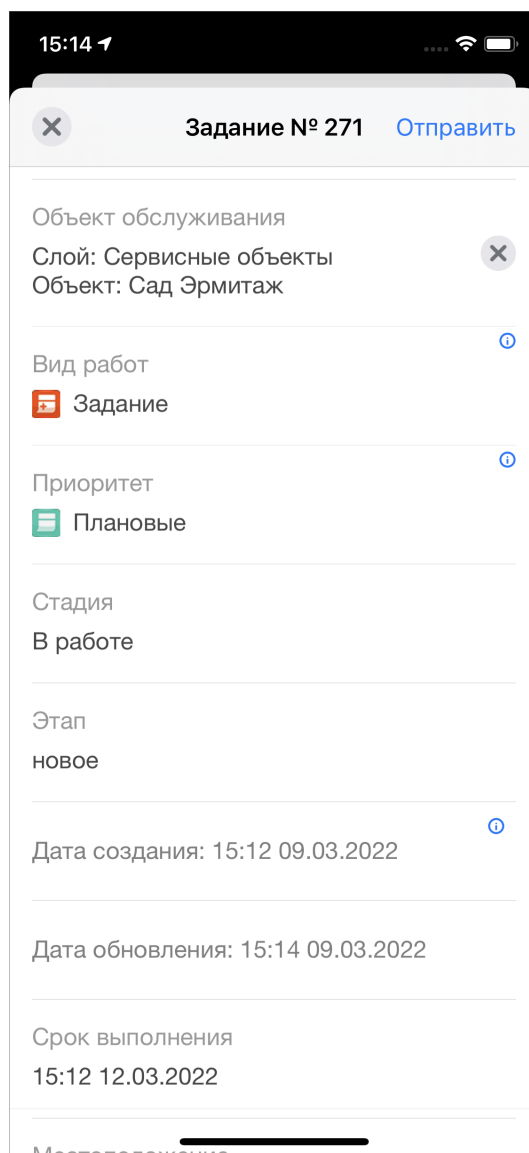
15:14

Задание № 271 Отправить

Объект обслуживания
Слой: Сервисные объекты
Объект: Сад Эрмитаж

Вид работ
Задание

Приоритет
Плановые

Стадия
В работе

Этап
новое

Дата создания: 15:12 09.03.2022

Дата обновления: 15:14 09.03.2022

Срок выполнения
15:12 12.03.2022

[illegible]